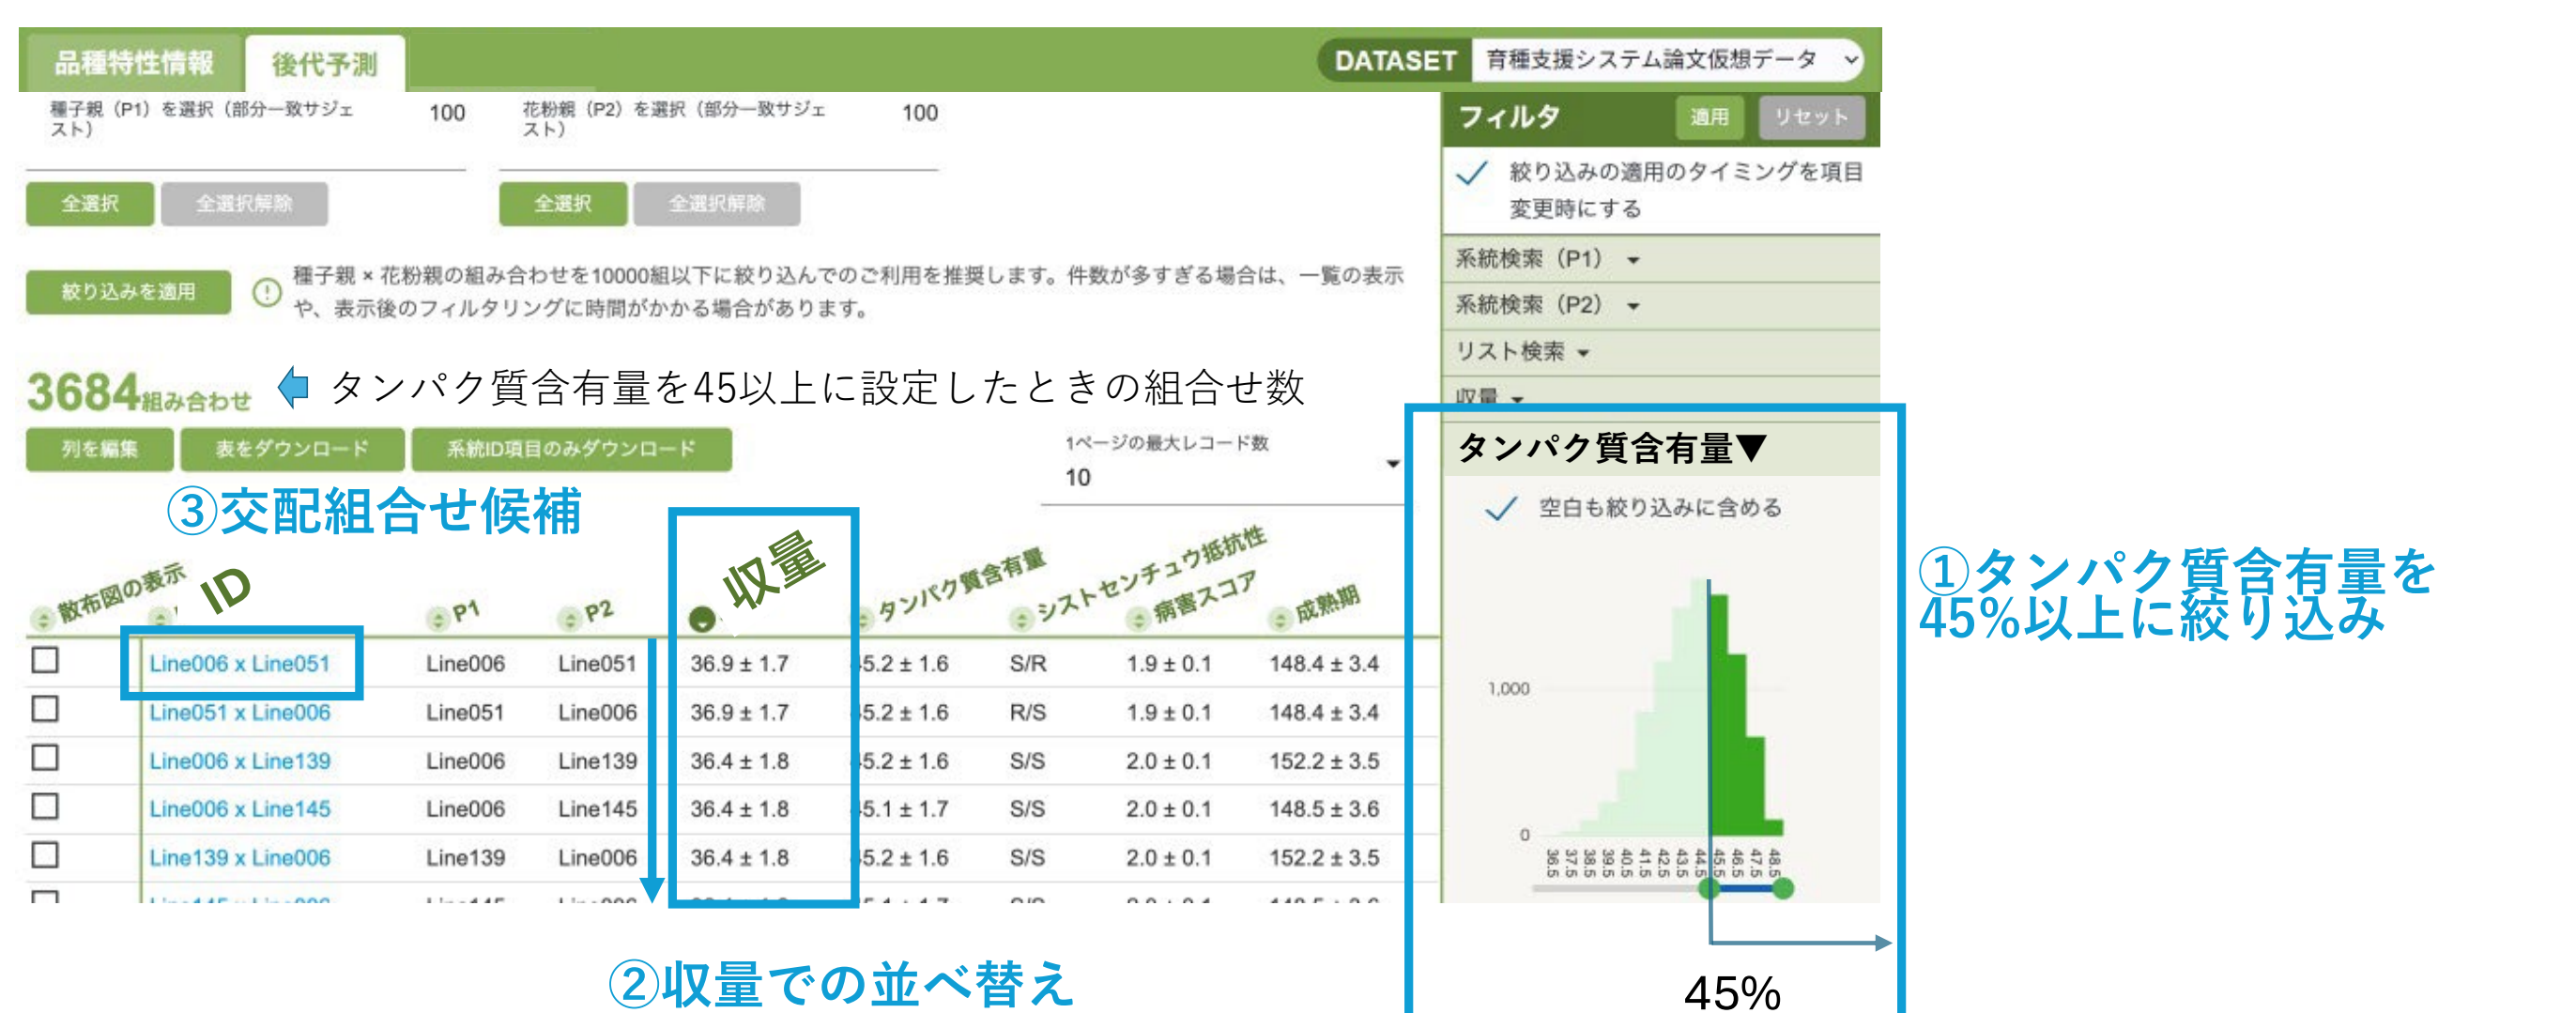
品種特性情報　後代予測

DATASET　育種支援システム論文仮想データ

種子親（P1）を選択（部分一致サジェスト）　100

花粉親（P2）を選択（部分一致サジェスト）　100

全選択　全選択解除

全選択　全選択解除

絞り込みを適用

種子親 × 花粉親の組み合わせを10000組以下に絞り込んでのご利用を推奨します。件数が多すぎる場合は、一覧の表示や、表示後のフィルタリングに時間がかかる場合があります。

3684組み合わせ　タンパク質含有量を45以上に設定したときの組合せ数

列を編集　表をダウンロード　系統ID項目のみダウンロード

1ページの最大レコード数
10

③交配組合せ候補

| 散布図の表示 | ID | P1 | P2 | 収量 | タンパク質含有量 | シストセンチュウ抵抗性 | 病害スコア | 成熟期 |
|---|---|---|---|---|---|---|---|---|
| ☐ | Line006 x Line051 | Line006 | Line051 | 36.9 ± 1.7 | 45.2 ± 1.6 | S/R | 1.9 ± 0.1 | 148.4 ± 3.4 |
| ☐ | Line051 x Line006 | Line051 | Line006 | 36.9 ± 1.7 | 45.2 ± 1.6 | R/S | 1.9 ± 0.1 | 148.4 ± 3.4 |
| ☐ | Line006 x Line139 | Line006 | Line139 | 36.4 ± 1.8 | 45.2 ± 1.6 | S/S | 2.0 ± 0.1 | 152.2 ± 3.5 |
| ☐ | Line006 x Line145 | Line006 | Line145 | 36.4 ± 1.8 | 45.1 ± 1.7 | S/S | 2.0 ± 0.1 | 148.5 ± 3.6 |
| ☐ | Line139 x Line006 | Line139 | Line006 | 36.4 ± 1.8 | 45.2 ± 1.6 | S/S | 2.0 ± 0.1 | 152.2 ± 3.5 |

②収量での並べ替え

フィルタ　適用　リセット

絞り込みの適用のタイミングを項目変更時にする

系統検索（P1）
系統検索（P2）
リスト検索
収量
タンパク質含有量▼

空白も絞り込みに含める

1,000
0
36.5 37.5 38.5 39.5 40.5 41.5 42.5 43.5 44.5 45.5 46.5 47.5 48.5

45%

①タンパク質含有量を45%以上に絞り込み